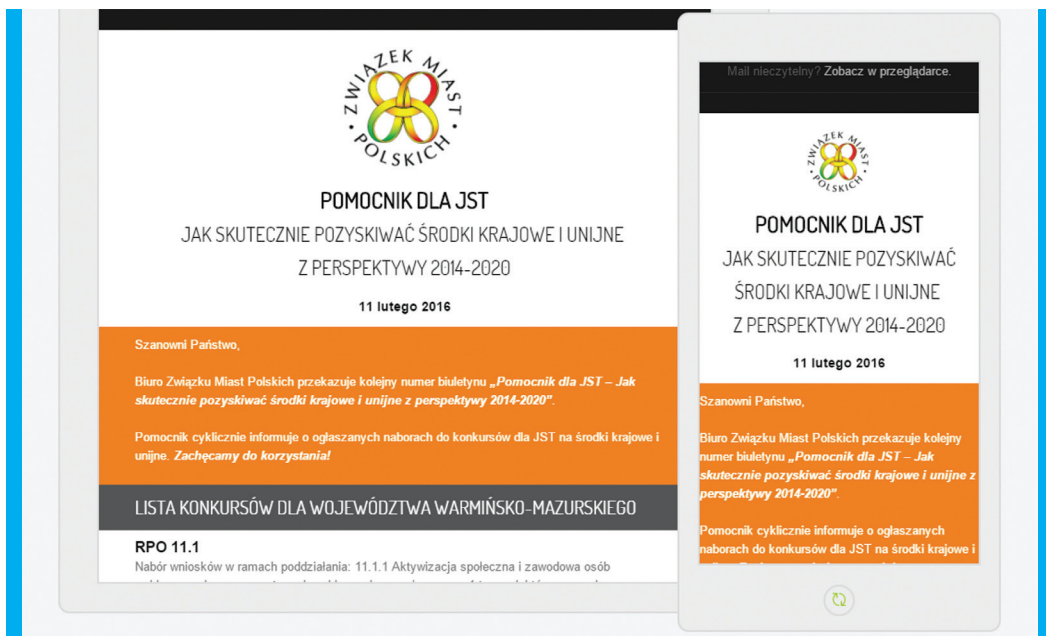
ZWIĄZEK MIAST POLSKICH

POMOCNIK DLA JST

JAK SKUTECZNIE POZYSKIWAĆ ŚRODKI KRAJOWE I UNIJNE Z PERSPEKTYWY 2014-2020

11 lutego 2016

Szanowni Państwo,

Biuro Związku Miast Polskich przekazuje kolejny numer biuletynu „Pomocnik dla JST – Jak skutecznie pozyskiwać środki krajowe i unijne z perspektywy 2014-2020".

Pomocnik cyklicznie informuje o ogłaszanych naborach do konkursów dla JST na środki krajowe i unijne. Zachęcamy do korzystania!

LISTA KONKURSÓW DLA WOJEWÓDZTWA WARMIŃSKO-MAZURSKIEGO

RPO 11.1

Nabór wniosków w ramach poddziałania: 11.1.1 Aktywizacja społeczna i zawodowa osób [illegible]

Mail nieczytelny? Zobacz w przeglądarce.

ZWIĄZEK MIAST POLSKICH

POMOCNIK DLA JST

JAK SKUTECZNIE POZYSKIWAĆ ŚRODKI KRAJOWE I UNIJNE Z PERSPEKTYWY 2014-2020

11 lutego 2016

Szanowni Państwo,

Biuro Związku Miast Polskich przekazuje kolejny numer biuletynu „Pomocnik dla JST – Jak skutecznie pozyskiwać środki krajowe i unijne z perspektywy 2014-2020".

Pomocnik cyklicznie informuje o ogłaszanych naborach do konkursów dla JST na środki krajowe i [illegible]